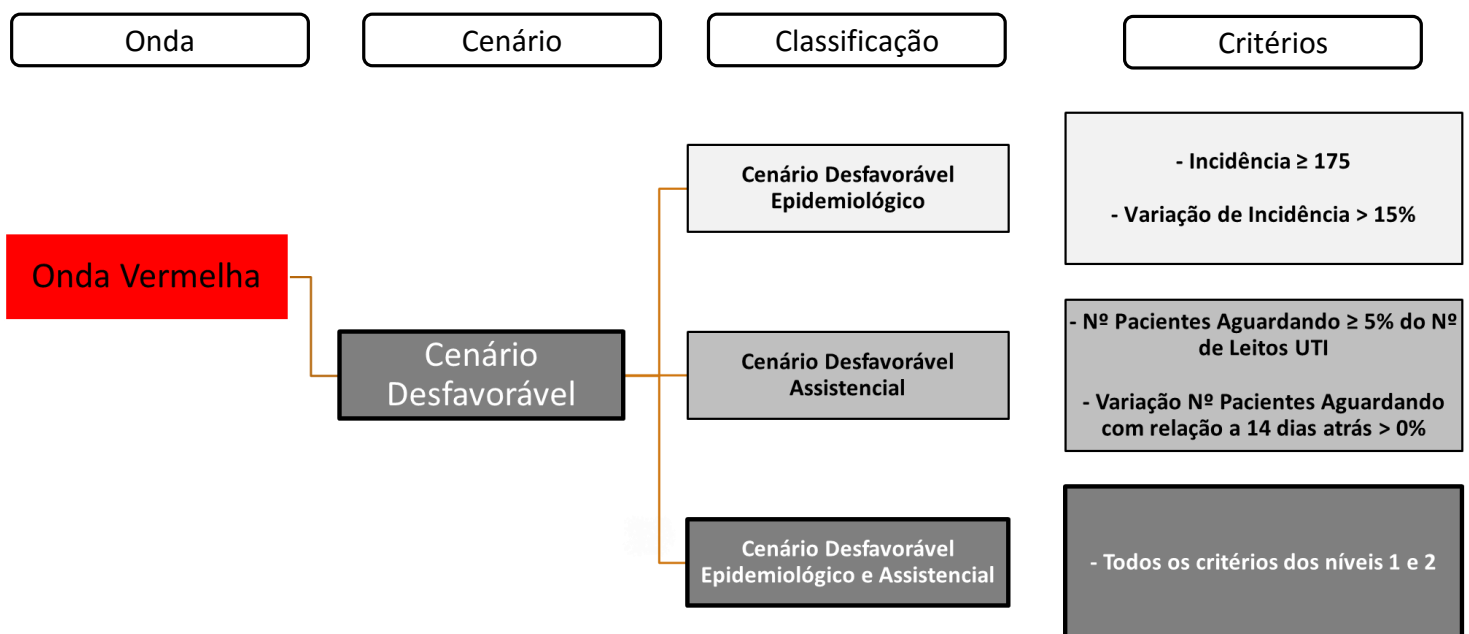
Onda

Cenário

Classificação

Critérios

Onda Vermelha

Cenário Desfavorável

Cenário Desfavorável Epidemiológico

- Incidência ≥ 175

- Variação de Incidência > 15%

Cenário Desfavorável Assistencial

- Nº Pacientes Aguardando ≥ 5% do Nº de Leitos UTI

- Variação Nº Pacientes Aguardando com relação a 14 dias atrás > 0%

Cenário Desfavorável Epidemiológico e Assistencial

- Todos os critérios dos níveis 1 e 2